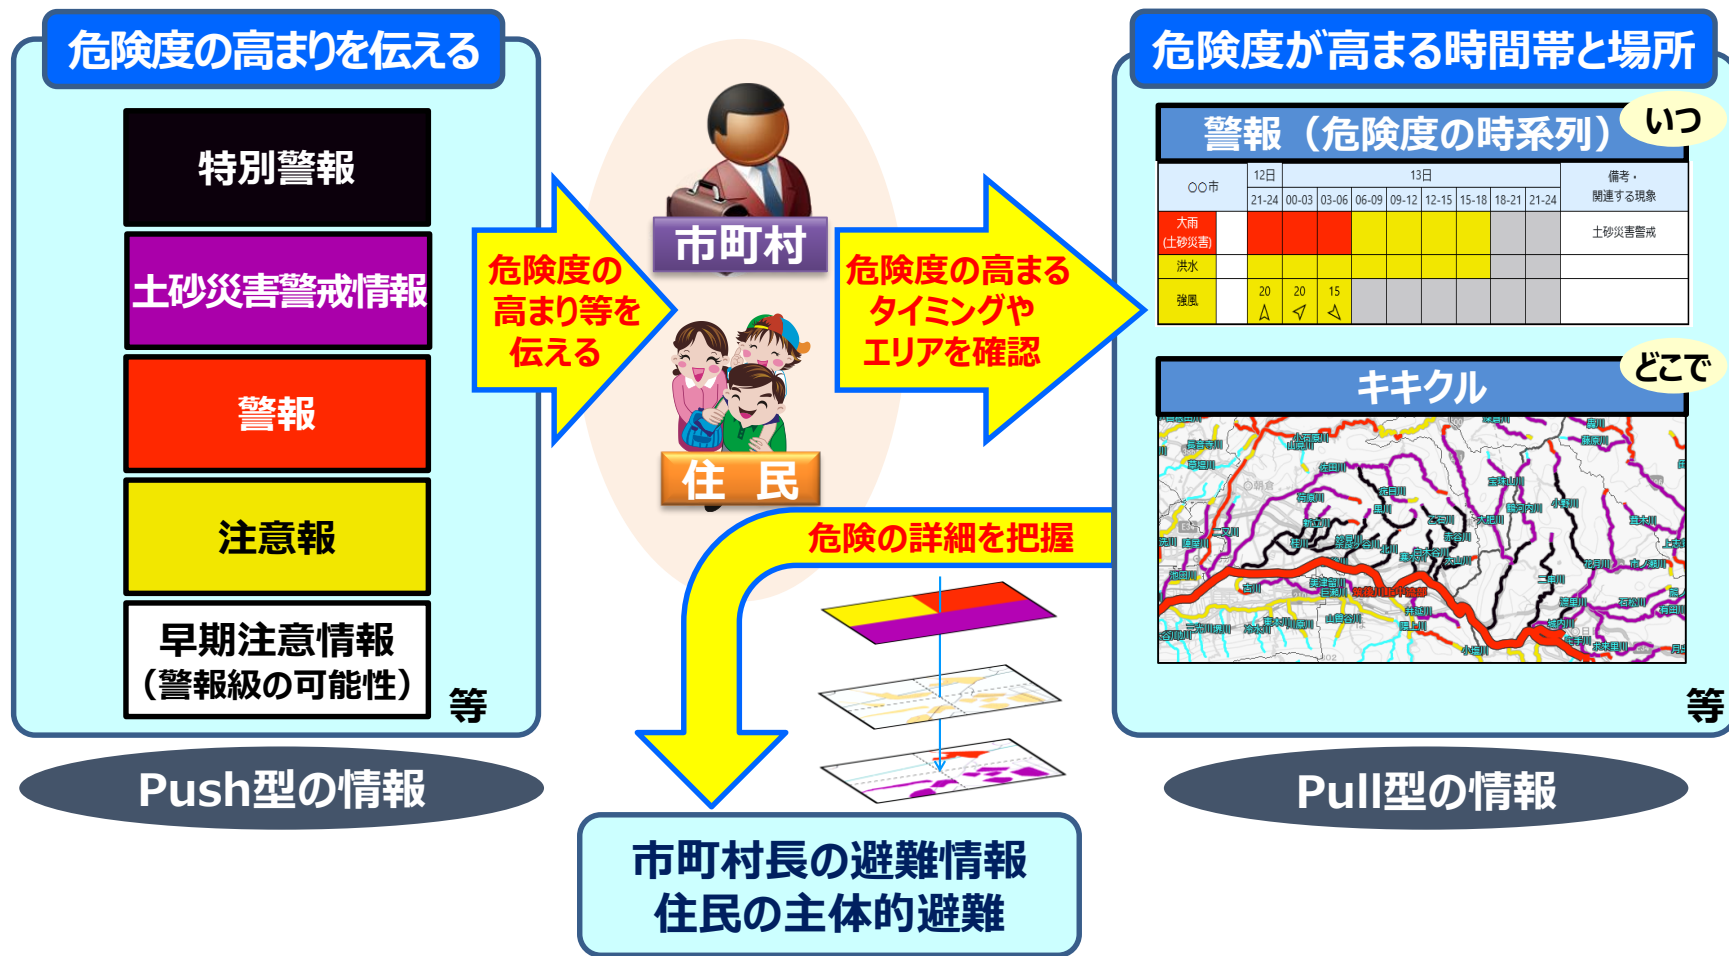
危険度の高まりを伝える

特別警報

土砂災害警戒情報

警報

注意報

早期注意情報
（警報級の可能性）

等

Push型の情報

危険度の高まり等を伝える

市町村

住民

危険度の高まるタイミングやエリアを確認

危険の詳細を把握

危険度が高まる時間帯と場所

警報（危険度の時系列）

いつ

| ○○市 | 12日 | 13日 | | | | | | | | 備考・関連する現象 |
|---|---|---|---|---|---|---|---|---|---|---|
| | 21-24 | 00-03 | 03-06 | 06-09 | 09-12 | 12-15 | 15-18 | 18-21 | 21-24 | |
| 大雨（土砂災害） | | | | | | | | | | 土砂災害警戒 |
| 洪水 | | | | | | | | | | |
| 強風 | | 20 | 20 | 15 | | | | | | |

キキクル

どこで

等

Pull型の情報

市町村長の避難情報
住民の主体的避難